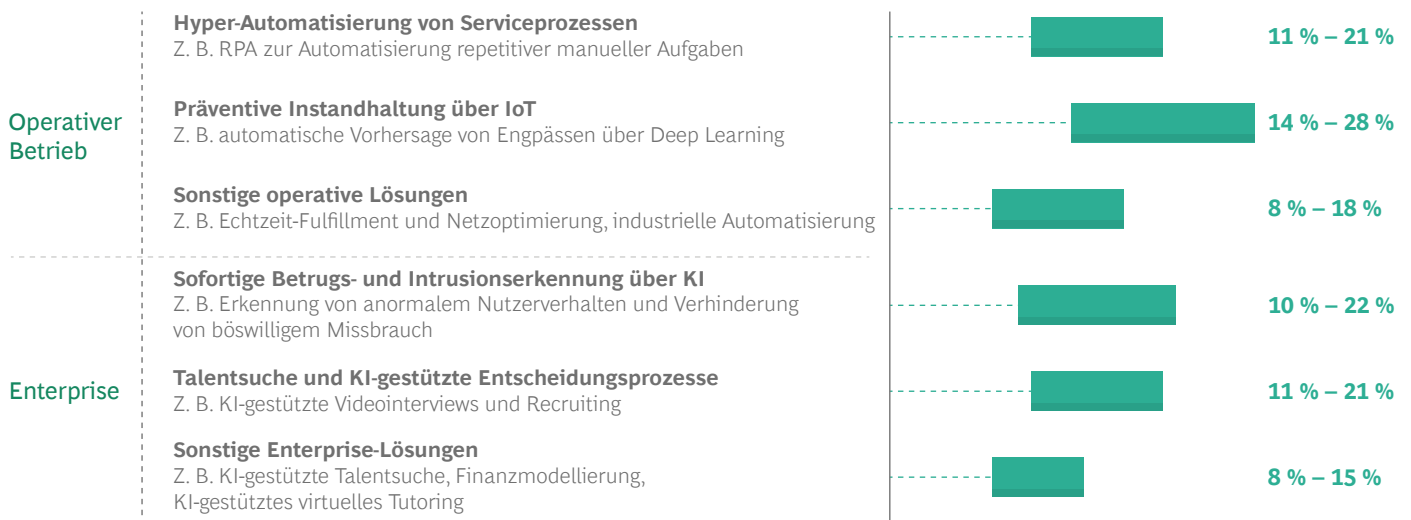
Operativer Betrieb

Hyper-Automatisierung von Serviceprozessen
Z. B. RPA zur Automatisierung repetitiver manueller Aufgaben

11 % – 21 %

Präventive Instandhaltung über IoT
Z. B. automatische Vorhersage von Engpässen über Deep Learning

14 % – 28 %

Sonstige operative Lösungen
Z. B. Echtzeit-Fulfillment und Netzoptimierung, industrielle Automatisierung

8 % – 18 %

Enterprise

Sofortige Betrugs- und Intrusionserkennung über KI
Z. B. Erkennung von anormalem Nutzerverhalten und Verhinderung von böswilligem Missbrauch

10 % – 22 %

Talentsuche und KI-gestützte Entscheidungsprozesse
Z. B. KI-gestützte Videointerviews und Recruiting

11 % – 21 %

Sonstige Enterprise-Lösungen
Z. B. KI-gestützte Talentsuche, Finanzmodellierung, KI-gestütztes virtuelles Tutoring

8 % – 15 %